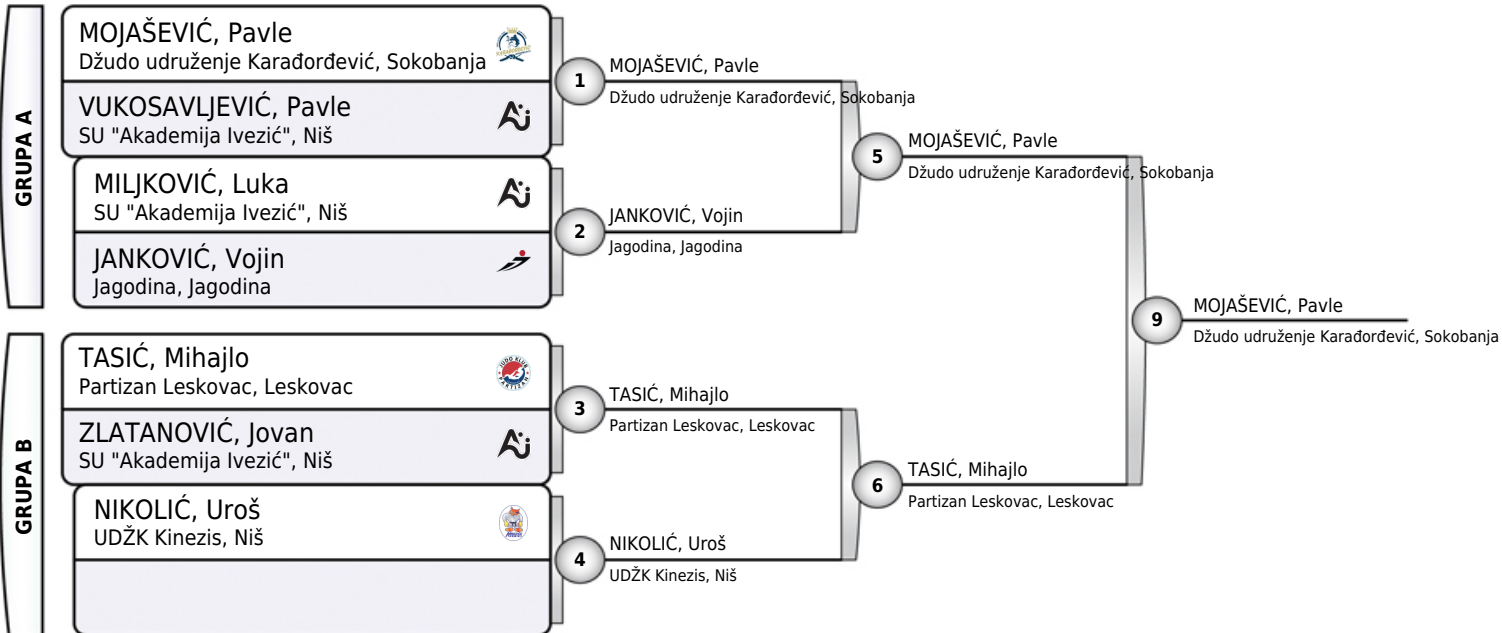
GRUPA A

MOJAŠEVIĆ, Pavle
Džudo udruženje Karađorđević, Sokobanja

VUKOSAVLJEVIĆ, Pavle
SU "Akademija Ivezić", Niš

MILJKOVIĆ, Luka
SU "Akademija Ivezić", Niš

JANKOVIĆ, Vojin
Jagodina, Jagodina

GRUPA B

TASIĆ, Mihajlo
Partizan Leskovac, Leskovac

ZLATANOVIĆ, Jovan
SU "Akademija Ivezić", Niš

NIKOLIĆ, Uroš
UDŽK Kinezis, Niš

1
MOJAŠEVIĆ, Pavle
Džudo udruženje Karađorđević, Sokobanja

2
JANKOVIĆ, Vojin
Jagodina, Jagodina

3
TASIĆ, Mihajlo
Partizan Leskovac, Leskovac

4
NIKOLIĆ, Uroš
UDŽK Kinezis, Niš

5
MOJAŠEVIĆ, Pavle
Džudo udruženje Karađorđević, Sokobanja

6
TASIĆ, Mihajlo
Partizan Leskovac, Leskovac

9
MOJAŠEVIĆ, Pavle
Džudo udruženje Karađorđević, Sokobanja